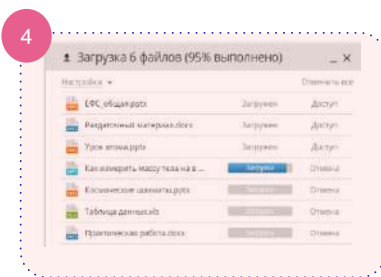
4

Загрузка 6 файлов (95% выполнено)

Настройки ▾

Отменить все

| | | |
|---|---|---|
| ЕФС_общая.pptx | Загружен | Доступ |
| Раздаточный материал.docx | Загружен | Доступ |
| Урок атома.pptx | Загружен | Доступ |
| Как измерить массу тела на в... | Загрузка | Отмена |
| Космические шахматы.pptx | Загрузка | Отмена |
| Таблица данных.xls | Загрузка | Отмена |
| Практическая работа.docx | Загрузка | Отмена |